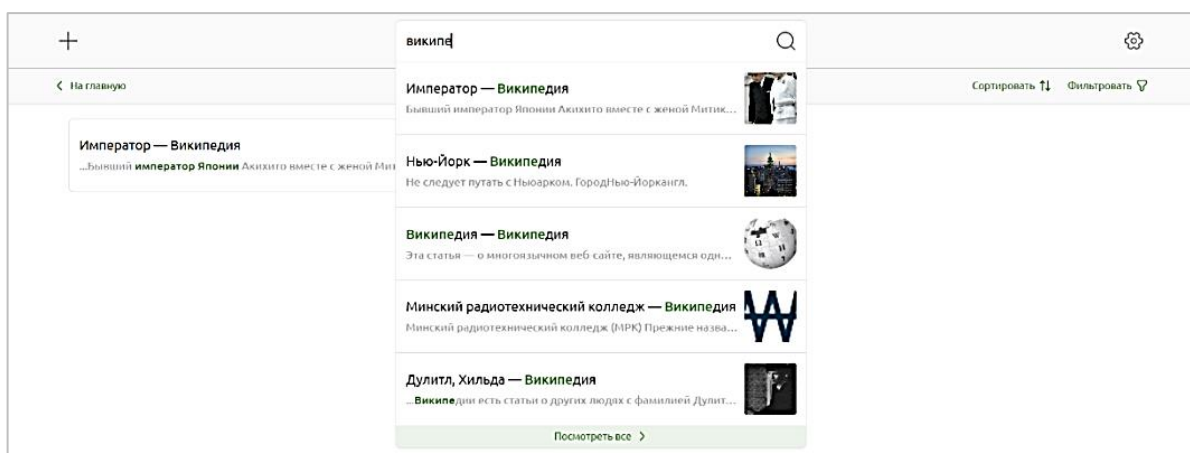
+

википе

< На главную

Сортировать ⇅ Фильтровать

Император — Википедия
...Бывший император Японии Акихито вместе с женой Мит

Император — Википедия
Бывший император Японии Акихито вместе с женой Митик...

Нью-Йорк — Википедия
Не следует путать с Ньюарком. ГородНью-Йоркангл.

Википедия — Википедия
Эта статья — о многоязычном веб сайте, являющемся одн...

Минский радиотехнический колледж — Википедия
Минский радиотехнический колледж (МРК) Прежние назва...

Дулитл, Хильда — Википедия
...Википедии есть статьи о других людях с фамилией Дулит...

Посмотреть все >